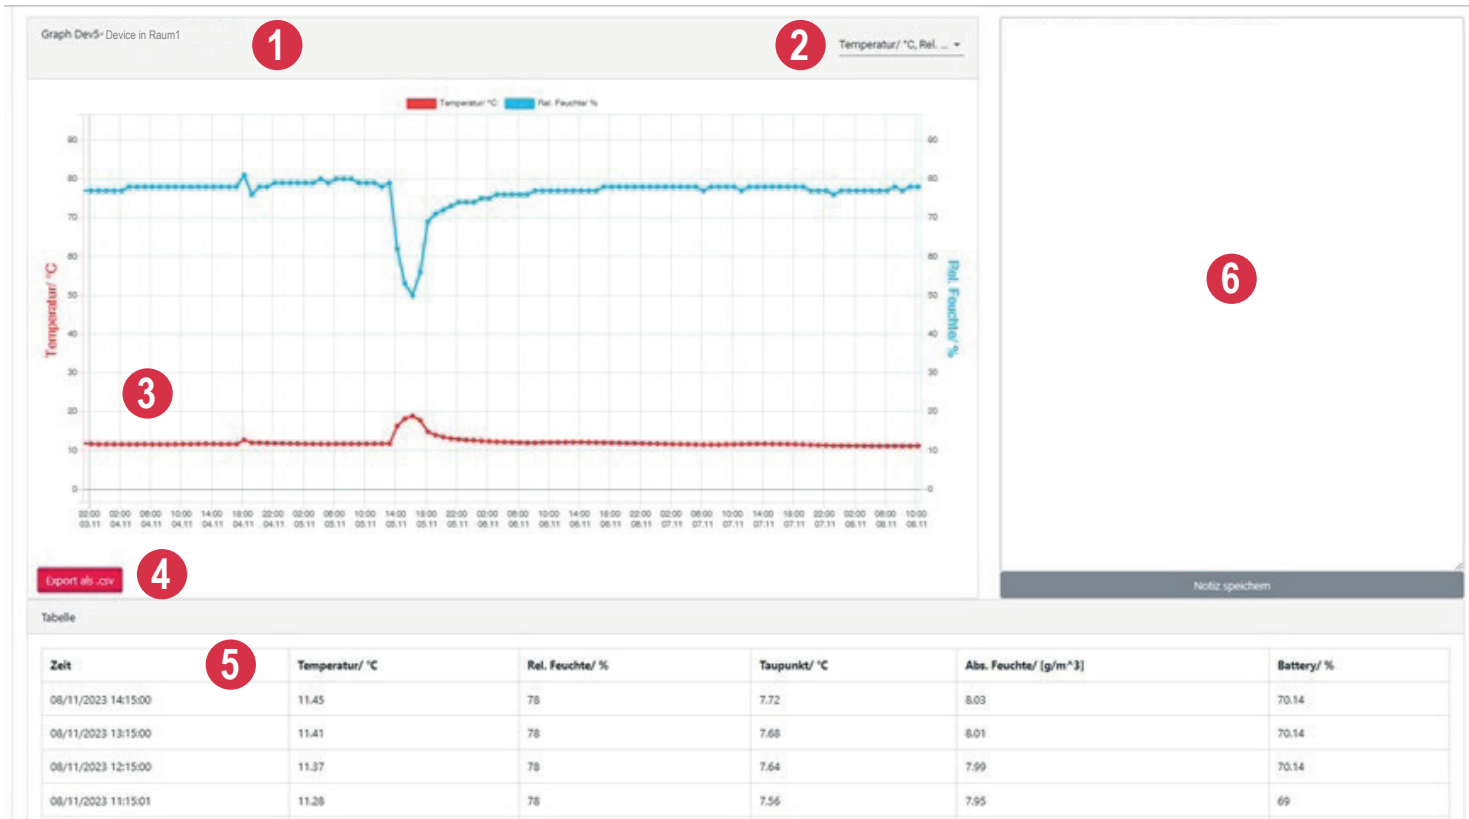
Graph Dev5 - Device in Raum1

1

2

Temperatur/ °C, Rel. ...

Temperatur/ °C Rel. Feuchte/ %

90 80 70 60 50 40 30 20 10 0

Temperatur/ °C

Rel. Feuchte/ %

90 80 70 60 50 40 30 20 10 0

3

22:00 03.11, 02:00 04.11, 06:00 04.11, 10:00 04.11, 14:00 04.11, 18:00 04.11, 22:00 04.11, 02:00 05.11, 06:00 05.11, 10:00 05.11, 14:00 05.11, 18:00 05.11, 22:00 05.11, 02:00 06.11, 06:00 06.11, 10:00 06.11, 14:00 06.11, 18:00 06.11, 22:00 06.11, 02:00 07.11, 06:00 07.11, 10:00 07.11, 14:00 07.11, 18:00 07.11, 22:00 07.11, 02:00 08.11, 06:00 08.11, 10:00 08.11

Export als .csv

4

6

Notiz speichern

Tabelle

5

| Zeit | Temperatur/ °C | Rel. Feuchte/ % | Taupunkt/ °C | Abs. Feuchte/ [g/m^3] | Battery/ % |
|---|---|---|---|---|---|
| 08/11/2023 14:15:00 | 11.45 | 78 | 7.72 | 8.03 | 70.14 |
| 08/11/2023 13:15:00 | 11.41 | 78 | 7.68 | 8.01 | 70.14 |
| 08/11/2023 12:15:00 | 11.37 | 78 | 7.64 | 7.99 | 70.14 |
| 08/11/2023 11:15:01 | 11.28 | 78 | 7.56 | 7.95 | 69 |